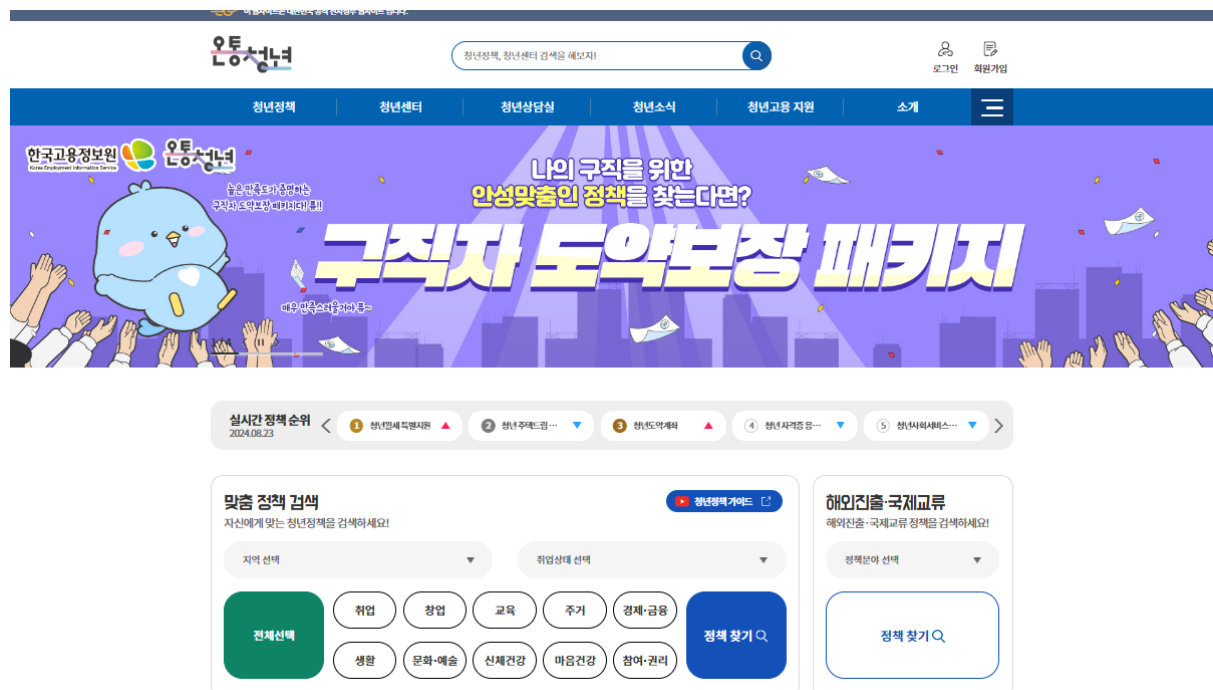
이 웹사이트는 대한민국 공식 전자정부 웹사이트입니다

온통청년

청년정책, 청년센터 검색을 해보자!

로그인 회원가입

청년정책 청년센터 청년상담실 청년소식 청년고용 지원 소개

한국고용정보원 Korea Employment Information Service 온통청년

높은 만족도가 증명하는 구직자 도약보장 패키지다! 뿅!!

나의 구직을 위한 안성맞춤인 정책을 찾는다면?

구직자 도약보장 패키지

매우 만족스러웠거야 뿅~

실시간 정책 순위 2024.08.23

1 청년월세 특별지원
2 청년 주택드림 …
3 청년도약계좌
4 청년 자격증 응…
5 청년사회서비스…

맞춤 정책 검색
자신에게 맞는 청년정책을 검색하세요!

청년정책가이드

지역 선택
취업상태 선택

전체선택
취업 창업 교육 주거 경제·금융
생활 문화·예술 신체건강 마음건강 참여·권리
정책 찾기

해외진출·국제교류
해외진출·국제교류 정책을 검색하세요!

정책분야 선택

정책 찾기